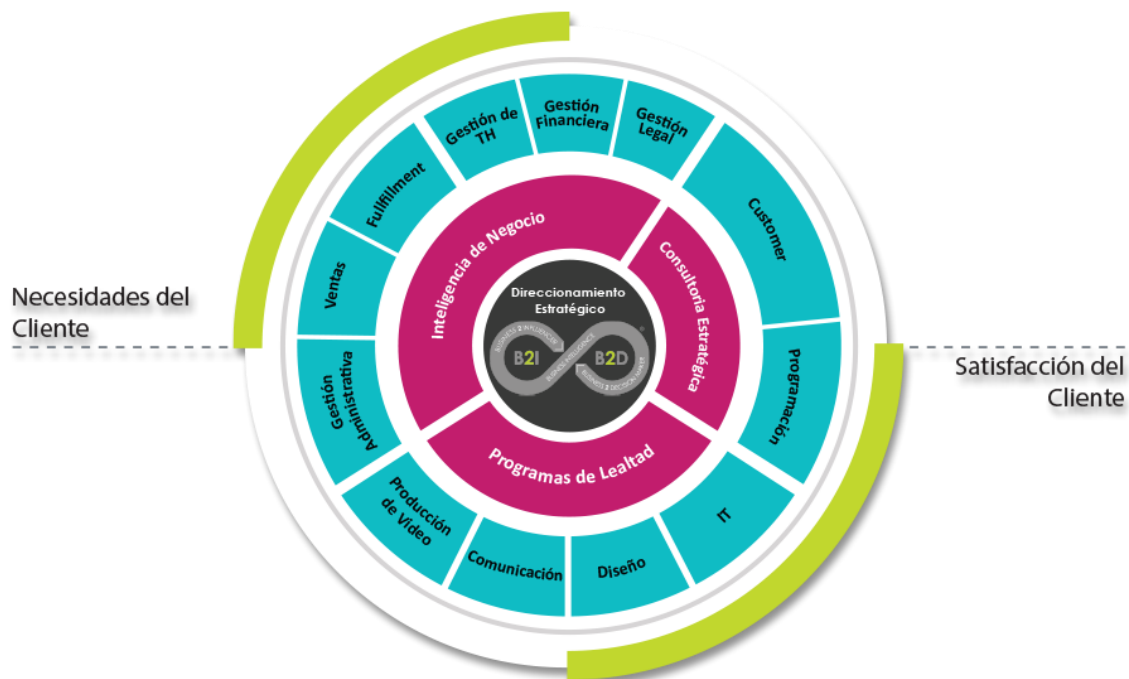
Necesidades del Cliente

Satisfacción del Cliente

Gestión de TH

Gestión Financiera

Gestión Legal

Fulfillment

Customer

Ventas

Programación

Gestión Administrativa

IT

Producción de Video

Comunicación

Diseño

Inteligencia de Negocio

Consultoria Estratégica

Programas de Lealtad

Direccionamiento Estratégico

B2I

B2D

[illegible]